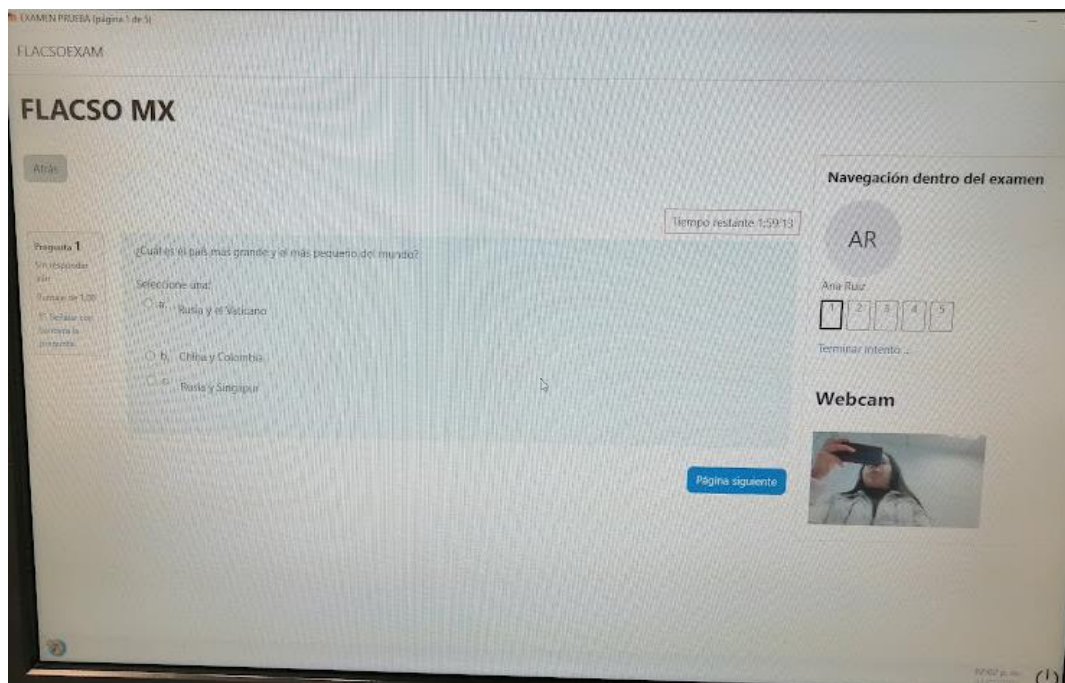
EXAMEN PRUEBA (página 1 de 5)

FLACSOEXAM

FLACSO MX

Atrás

Pregunta 1
Sin responder aún
Puntúa como 1,00
Señalar con bandera la pregunta

Tiempo restante 1:59:13

¿Cuál es el país más grande y el más pequeño del mundo?

Seleccione una:
a. Rusia y el Vaticano
b. China y Colombia
c. Rusia y Singapur

Página siguiente

Navegación dentro del examen

AR

Ana Ruiz

1 2 3 4 5

Terminar intento ...

Webcam

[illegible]